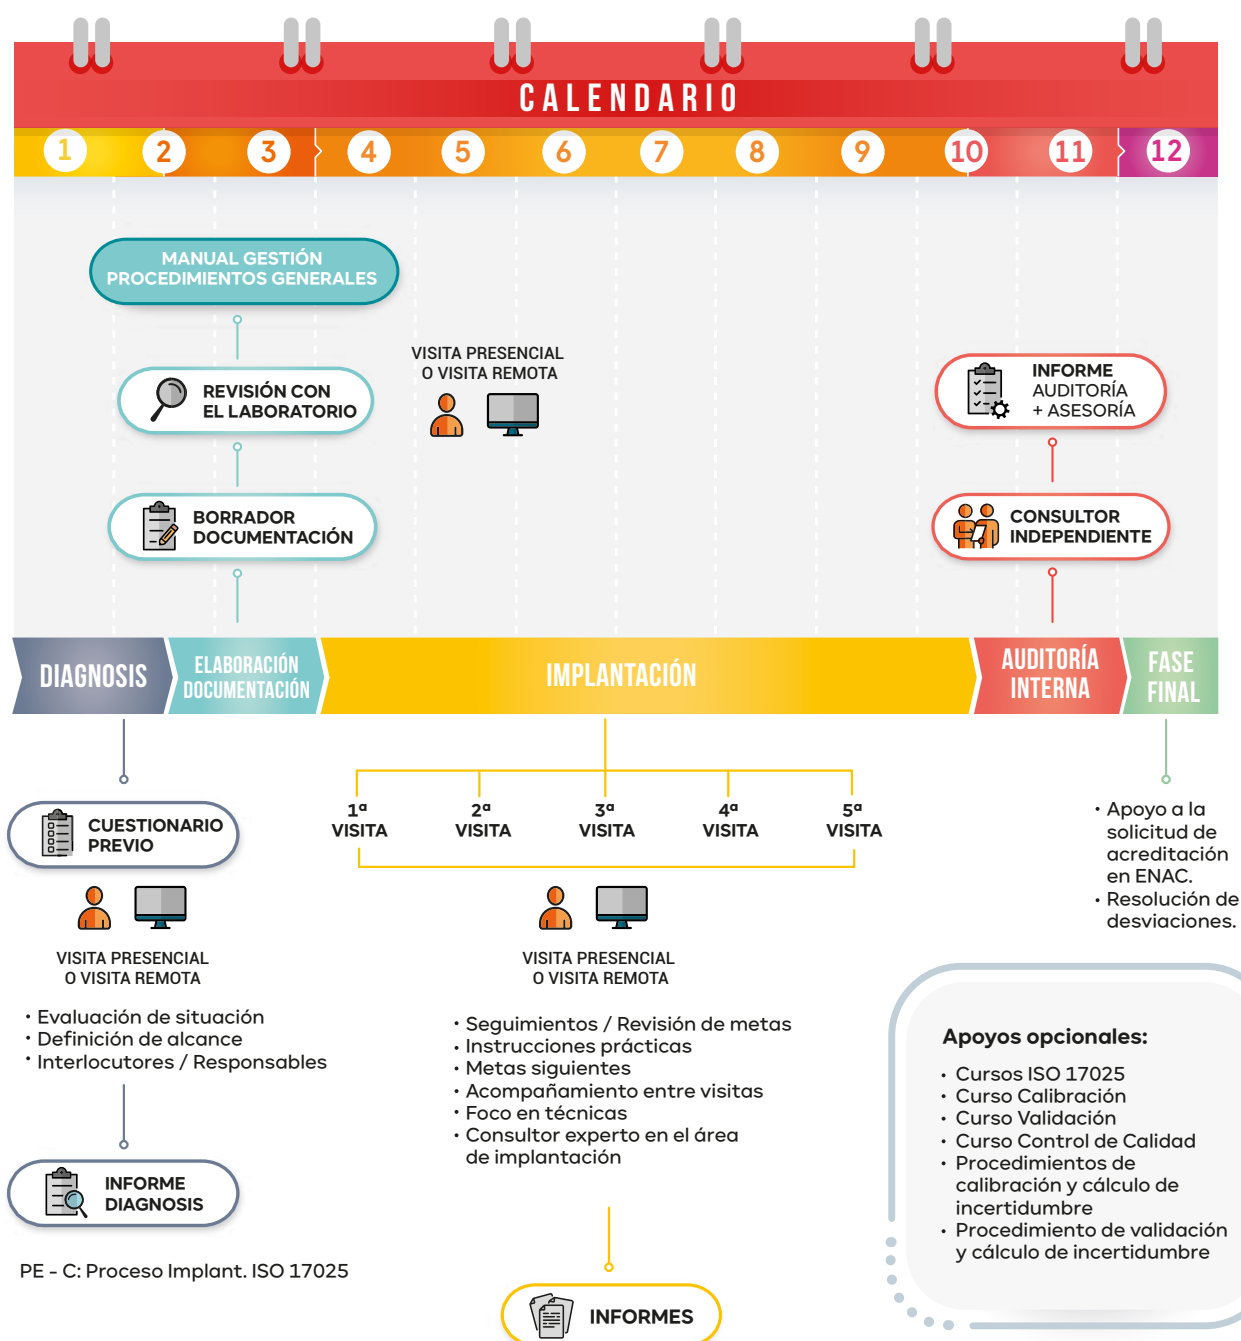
CALENDARIO

1 2 3 4 5 6 7 8 9 10 11 12

MANUAL GESTIÓN
PROCEDIMIENTOS GENERALES

REVISIÓN CON
EL LABORATORIO

BORRADOR
DOCUMENTACIÓN

VISITA PRESENCIAL
O VISITA REMOTA

INFORME
AUDITORÍA
+ ASESORÍA

CONSULTOR
INDEPENDIENTE

DIAGNOSIS

ELABORACIÓN
DOCUMENTACIÓN

IMPLANTACIÓN

AUDITORÍA
INTERNA

FASE
FINAL

CUESTIONARIO
PREVIO

VISITA PRESENCIAL
O VISITA REMOTA

• Evaluación de situación
• Definición de alcance
• Interlocutores / Responsables

INFORME
DIAGNOSIS

PE - C: Proceso Implant. ISO 17025

1ª
VISITA

2ª
VISITA

3ª
VISITA

4ª
VISITA

5ª
VISITA

VISITA PRESENCIAL
O VISITA REMOTA

• Seguimientos / Revisión de metas
• Instrucciones prácticas
• Metas siguientes
• Acompañamiento entre visitas
• Foco en técnicas
• Consultor experto en el área de implantación

INFORMES

• Apoyo a la solicitud de acreditación en ENAC.
• Resolución de desviaciones.

Apoyos opcionales:

• Cursos ISO 17025
• Curso Calibración
• Curso Validación
• Curso Control de Calidad
• Procedimientos de calibración y cálculo de incertidumbre
• Procedimiento de validación y cálculo de incertidumbre